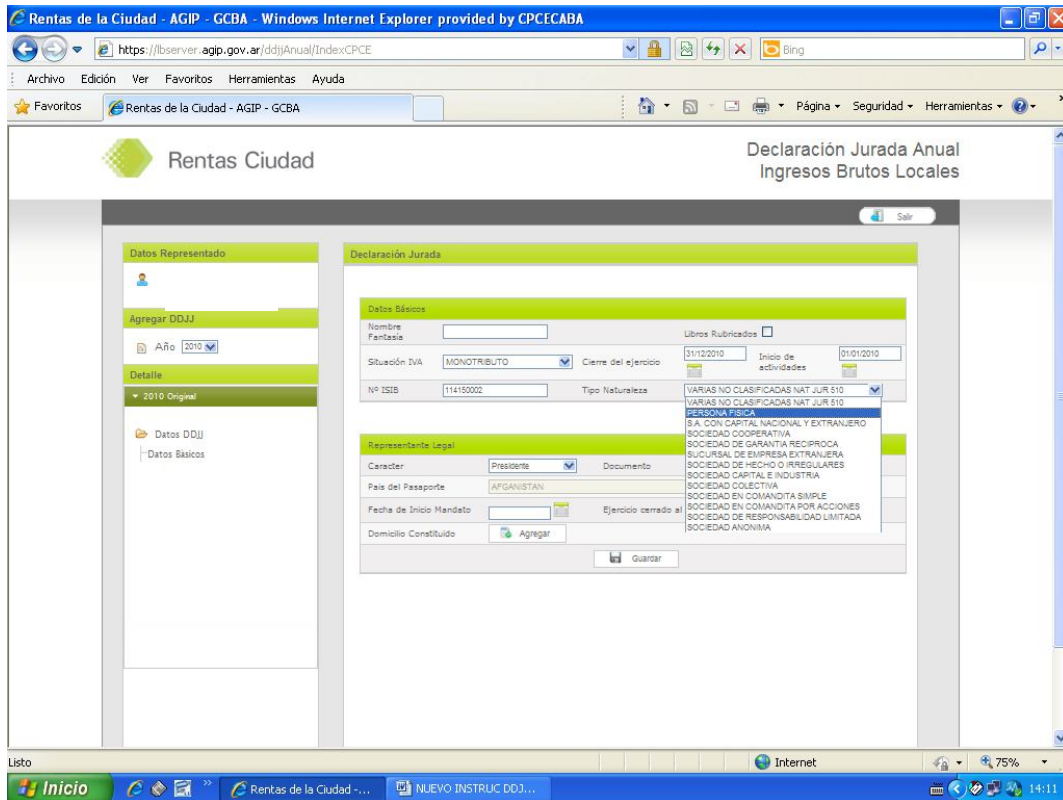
Rentas de la Ciudad - AGIP - GCBA - Windows Internet Explorer provided by CPCECABA

https://lbserver.agip.gov.ar/ddjjAnual/IndexCPCE

Bing

Archivo Edición Ver Favoritos Herramientas Ayuda

Favoritos Rentas de la Ciudad - AGIP - GCBA

Página Seguridad Herramientas

Rentas Ciudad

Declaración Jurada Anual
Ingresos Brutos Locales

Salir

Datos Representado

Agregar DDJJ

Año 2010

Detalle

2010 Original

Datos DDJJ

Datos Básicos

Declaración Jurada

Datos Básicos

Nombre Fantasia

Libros Rubricados

Situación IVA MONOTRIBUTO

Cierre del ejercicio 31/12/2010

Inicio de actividades 01/01/2010

Nº ISIB 114150002

Tipo Naturaleza VARIAS NO CLASIFICADAS NAT JUR 510

VARIAS NO CLASIFICADAS NAT JUR 510
PERSONA FISICA
S.A. CON CAPITAL NACIONAL Y EXTRANJERO
SOCIEDAD COOPERATIVA
SOCIEDAD DE GARANTIA RECIPROCA
SUCURSAL DE EMPRESA EXTRANJERA
SOCIEDAD DE HECHO O IRREGULARES
SOCIEDAD CAPITAL E INDUSTRIA
SOCIEDAD COLECTIVA
SOCIEDAD EN COMANDITA SIMPLE
SOCIEDAD EN COMANDITA POR ACCIONES
SOCIEDAD DE RESPONSABILIDAD LIMITADA
SOCIEDAD ANONIMA

Representante Legal

Caracter Presidente

Documento

País del Pasaporte AFGANISTAN

Fecha de Inicio Mandato

Ejercicio cerrado al

Domicilio Constituido

Agregar

Guardar

Listo

Internet

75%

Inicio

Rentas de la Ciudad -...

NUEVO INSTRUC DDJ...

14:11